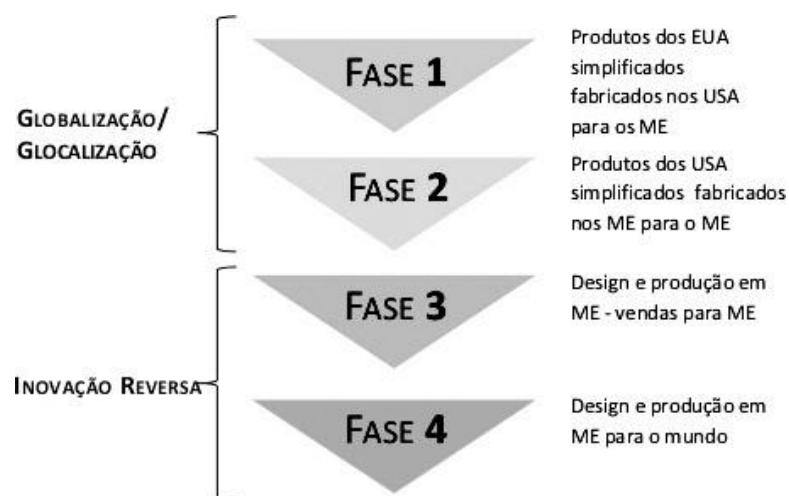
Globalização/
Glocalização

Fase 1

Produtos dos EUA simplificados fabricados nos USA para os ME

Fase 2

Produtos dos USA simplificados fabricados nos ME para o ME

Inovação Reversa

Fase 3

Design e produção em ME - vendas para ME

Fase 4

Design e produção em ME para o mundo